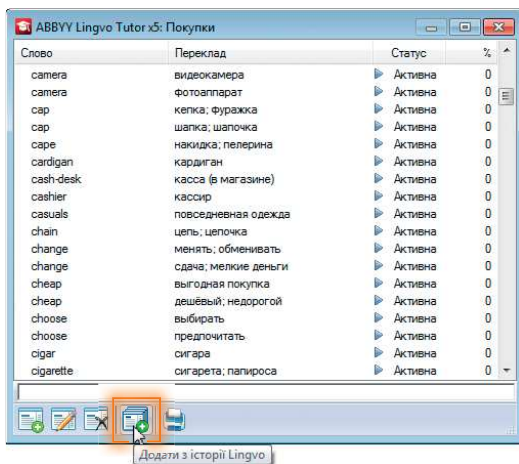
ABBYY Lingvo Tutor x5: Покупки

| Слово | Переклад | Статус | % |
|---|---|---|---|
| camera | видеокамера | Активна | 0 |
| camera | фотоаппарат | Активна | 0 |
| cap | кепка; фуражка | Активна | 0 |
| cap | шапка; шапочка | Активна | 0 |
| cape | накидка; пелерина | Активна | 0 |
| cardigan | кардиган | Активна | 0 |
| cash-desk | касса (в магазине) | Активна | 0 |
| cashier | кассир | Активна | 0 |
| casuals | повседневная одежда | Активна | 0 |
| chain | цепь; цепочка | Активна | 0 |
| change | менять; обменивать | Активна | 0 |
| change | сдача; мелкие деньги | Активна | 0 |
| cheap | выгодная покупка | Активна | 0 |
| cheap | дешёвый; недорогой | Активна | 0 |
| choose | выбирать | Активна | 0 |
| choose | предпочитать | Активна | 0 |
| cigar | сигара | Активна | 0 |
| cigarette | сигарета; папироса | Активна | 0 |

Додати з історії Lingvo